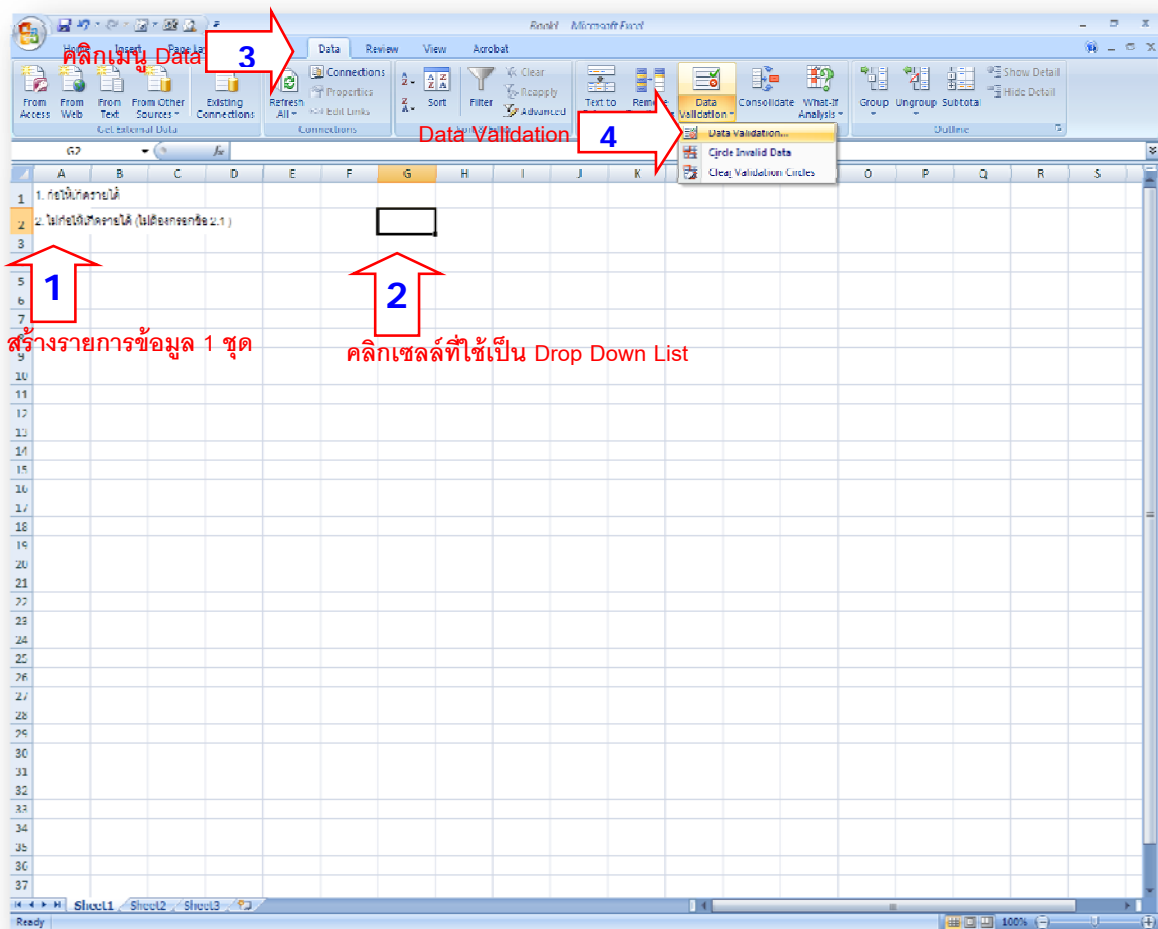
Book1 - Microsoft Excel

Home Insert Page La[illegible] Data Review View Acrobat

คลิกเมนู Data

3

From Access From Web From Text From Other Sources Existing Connections
Get External Data

Refresh All Connections Properties Edit Links
Connections

Sort Filter Clear Reapply Advanced
Sort & Filter

Text to Columns Remove Duplicates Data Validation Consolidate What-If Analysis

Group Ungroup Subtotal Show Detail Hide Detail
Outline

Data Validation

4

Data Validation...
Circle Invalid Data
Clear Validation Circles

G2 $f_x$

| | A | B | C | D | E | F | G | H | I | J | K | L | M | N | O | P | Q | R | S |
|---|---|---|---|---|---|---|---|---|---|---|---|---|---|---|---|---|---|---|---|
| 1 | 1. ก่อให้เกิดรายได้ | | | | | | | | | | | | | | | | | | |
| 2 | 2. ไม่ก่อให้เกิดรายได้ (ไม่ต้องกรอกข้อ 2.1 ) | | | | | | | | | | | | | | | | | | |
| 3 | | | | | | | | | | | | | | | | | | | |

1

สร้างรายการข้อมูล 1 ชุด

2

คลิกเซลล์ที่ใช้เป็น Drop Down List

4 5 6 7 8 9 10 11 12 13 14 15 16 17 18 19 20 21 22 23 24 25 26 27 28 29 30 31 32 33 34 35 36 37

Sheet1 Sheet2 Sheet3

Ready 100%